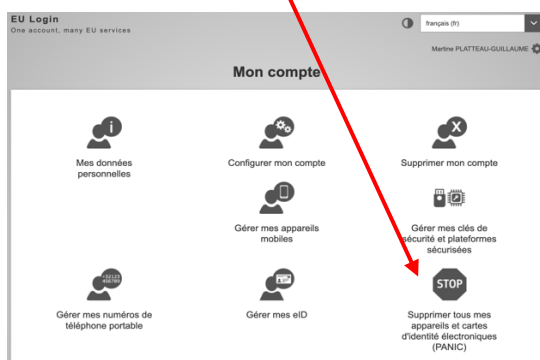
EU Login
One account, many EU services

français (fr)

Martine PLATTEAU-GUILLAUME

Mon compte

Mes données personnelles

Configurer mon compte

Supprimer mon compte

Gérer mes appareils mobiles

Gérer mes clés de sécurité et plateformes sécurisées

+32123 456789

Gérer mes numéros de téléphone portable

Gérer mes eID

STOP

Supprimer tous mes appareils et cartes d'identité électroniques (PANIC)